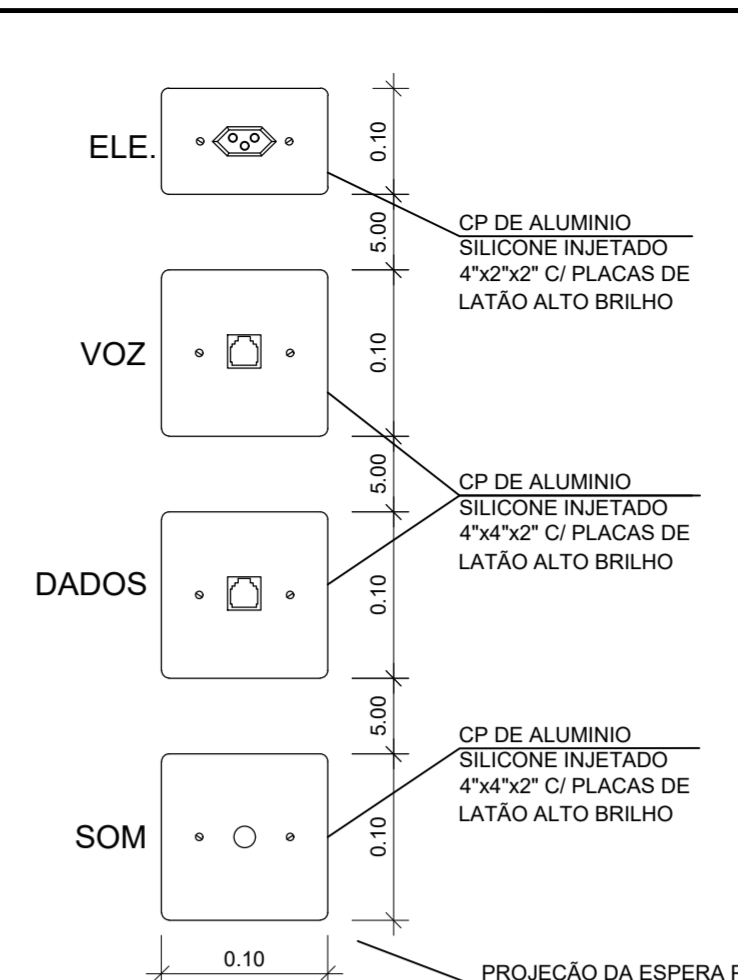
ELE.

0.10

5.00

CP DE ALUMINIO
SILICONE INJETADO
4"x2"x2" C/ PLACAS DE
LATÃO ALTO BRILHO

VOZ

0.10

5.00

CP DE ALUMINIO
SILICONE INJETADO
4"x4"x2" C/ PLACAS DE
LATÃO ALTO BRILHO

DADOS

0.10

5.00

CP DE ALUMINIO
SILICONE INJETADO
4"x4"x2" C/ PLACAS DE
LATÃO ALTO BRILHO

SOM

0.10

0.10

PROJEÇÃO DA ESPERA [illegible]